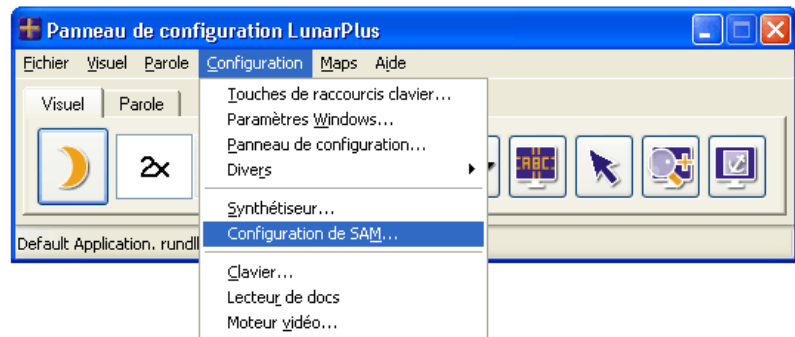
Panneau de configuration LunarPlus

Fichier Visuel Parole Configuration Maps Aide

Visuel Parole

2x

ABC

Touches de raccourcis clavier...
Paramètres Windows...
Panneau de configuration...
Divers

Synthétiseur...
Configuration de SAM...

Clavier...
Lecteur de docs
Moteur vidéo...

Default Application. rundl